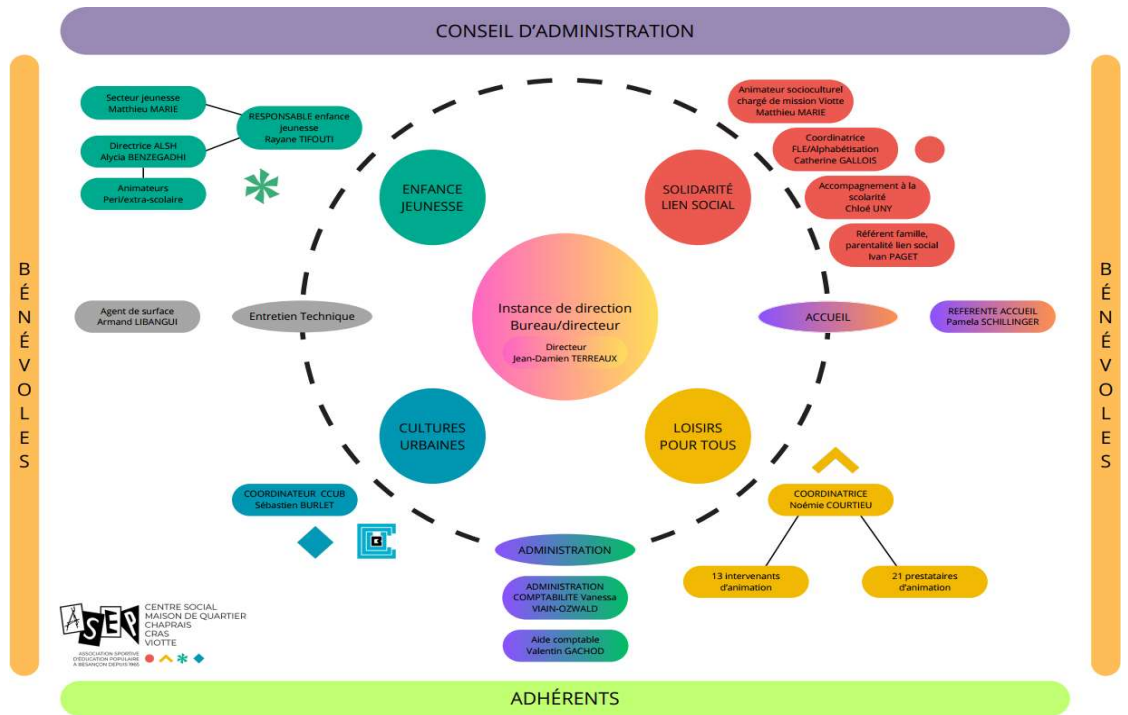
CONSEIL D'ADMINISTRATION

B
É
N
É
V
O
L
E
S

Secteur jeunesse
Matthieu MARIE

RESPONSABLE enfance jeunesse
Rayane TIFOUTI

Directrice ALSH
Alycia BENZEGADHI

Animateurs
Peri/extra-scolaire

ENFANCE JEUNESSE

SOLIDARITÉ LIEN SOCIAL

Animateur socioculturel chargé de mission Viotte
Matthieu MARIE

Coordinatrice FLE/Alphabétisation
Catherine GALLOIS

Accompagnement à la scolarité
Chloé UNY

Référent famille, parentalité lien social
Ivan PAGET

Agent de surface
Armand LIBANGUI

Entretien Technique

Instance de direction
Bureau/directeur

Directeur
Jean-Damien TERREAUX

ACCUEIL

REFERENTE ACCUEIL
Pamela SCHILLINGER

CULTURES URBAINES

LOISIRS POUR TOUS

COORDINATEUR CCUB
Sébastien BURLET

COORDINATRICE
Noémie COURTIEU

ADMINISTRATION

ADMINISTRATION COMPTABILITE Vanessa VIAIN-OZWALD

Aide comptable
Valentin GACHOD

13 intervenants d'animation

21 prestataires d'animation

ASEP
CENTRE SOCIAL
MAISON DE QUARTIER
CHAPRAIS
CRAS
VIOTTE
ASSOCIATION SPORTIVE D'ÉDUCATION POPULAIRE À BESANÇON DEPUIS 1965

B
É
N
É
V
O
L
E
S

ADHÉRENTS